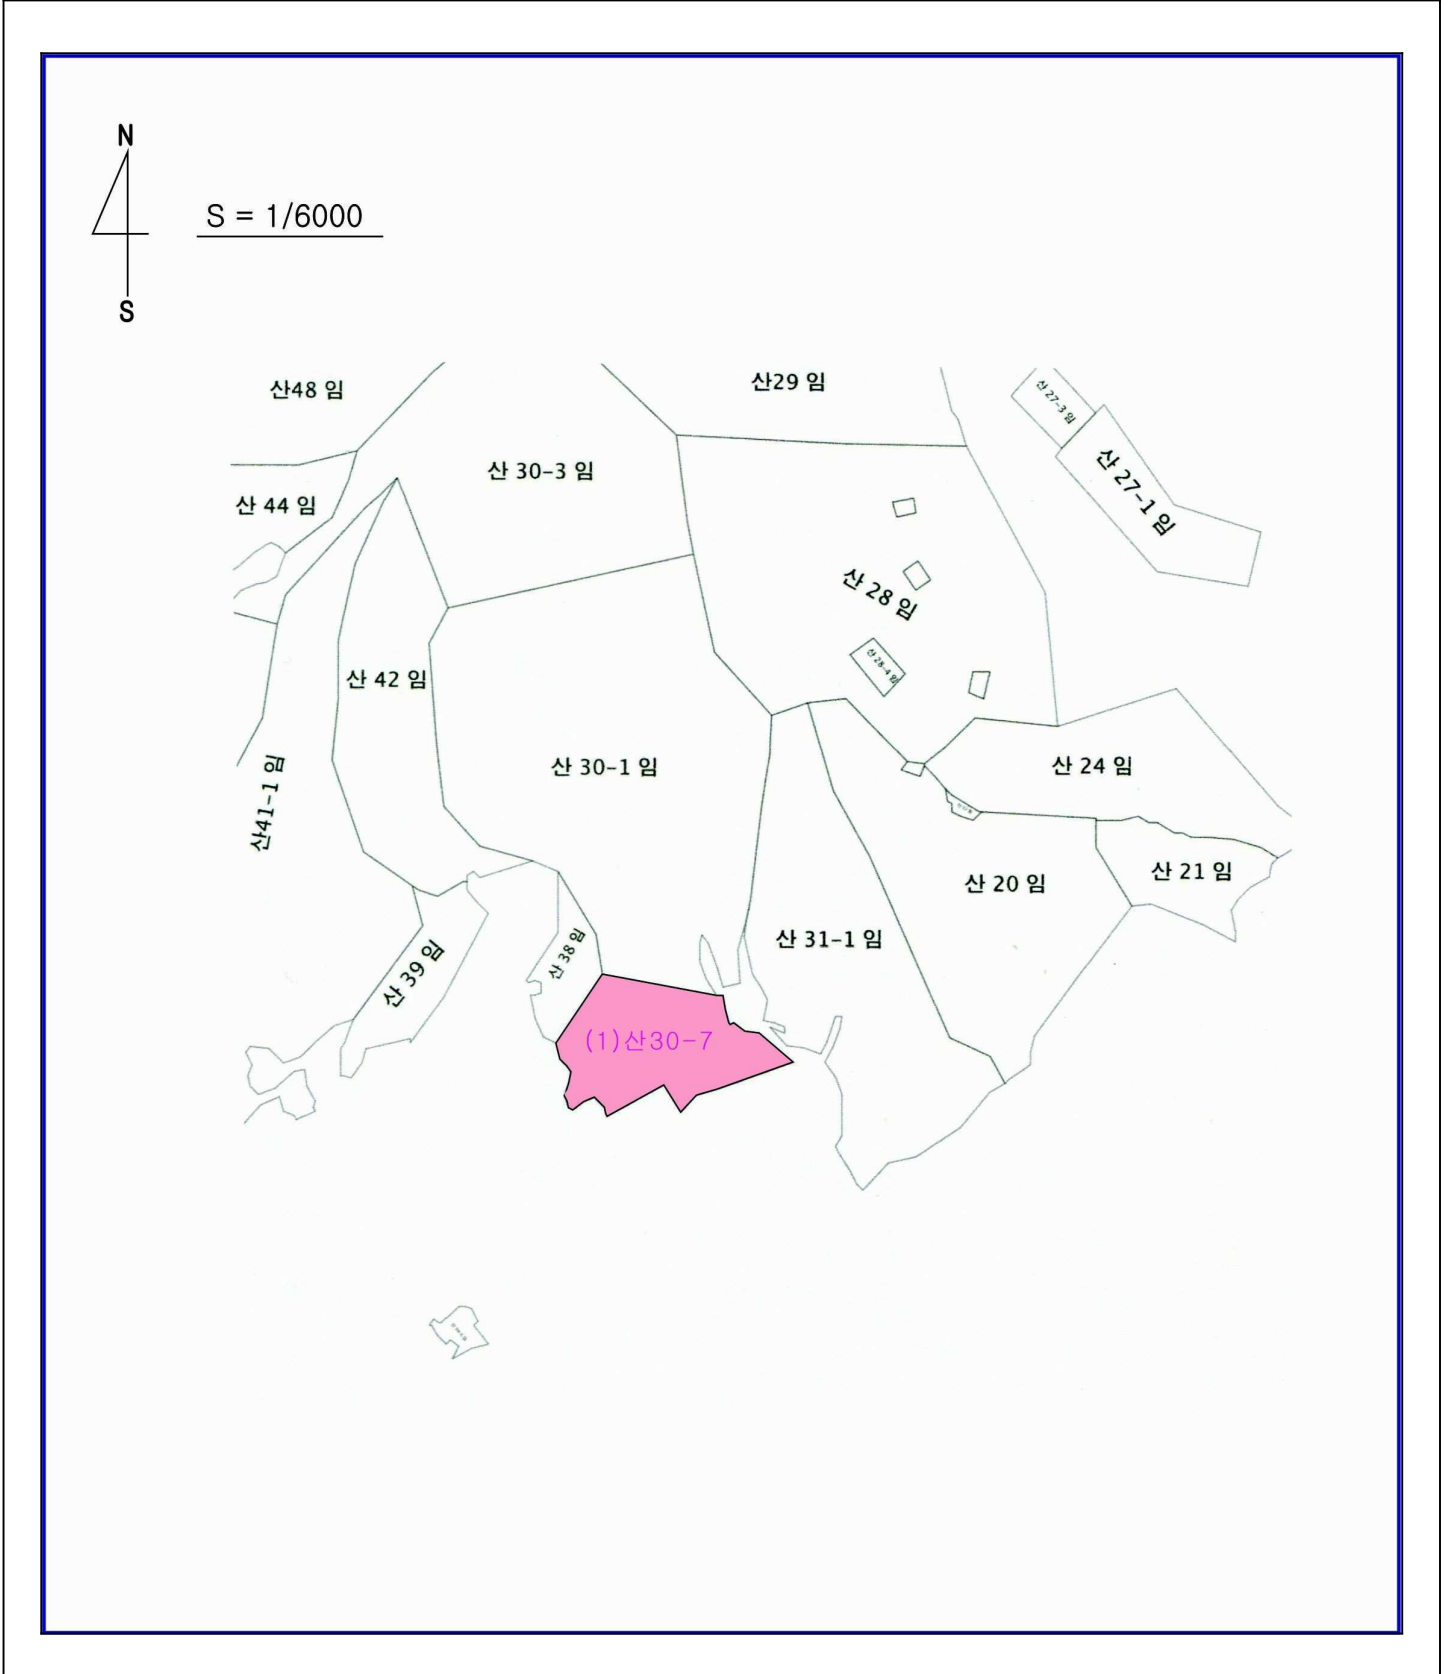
N

S

S = 1/6000

산48 임

산29 임

산 27-3 임

산 30-3 임

산 44 임

산 27-1 임

산 28 임

산 28-4 임

산 42 임

산 30-1 임

산 24 임

산41-1 임

산 20 임

산 21 임

산 38 임

산 31-1 임

산 39 임

(1)산30-7

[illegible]

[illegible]